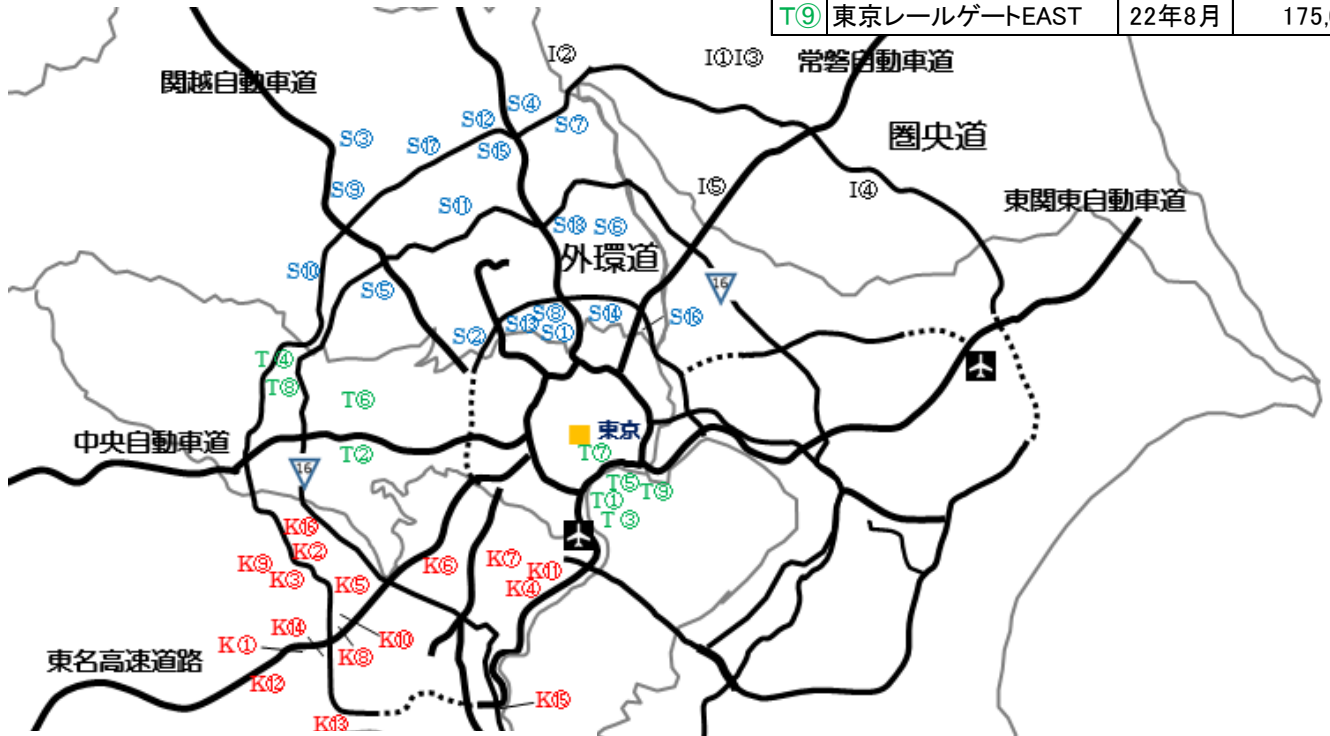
| T⑨ | 東京レールゲートEAST | 22年8月 | 175,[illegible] |
|---|---|---|---|

I②
I①I③
常磐自動車道
関越自動車道
S④
S⑫
S⑦
S③
S⑰
S⑮
圏央道
I⑤
I④
S⑨
東関東自動車道
S⑪
S⑱
S⑥
外環道
S⑩
16
S⑤
S⑧
S⑭
S②
S⑬
S①
S⑯
T④
T⑧
T⑥
東京
中央自動車道
T⑦
16
T②
T⑤
T⑨
T①
T③
K⑯
K②
K⑨
K③
K⑥
K⑦
K⑪
K⑤
K④
K⑭
K⑩
K①
K⑧
東名高速道路
K⑫
K⑮
K⑬